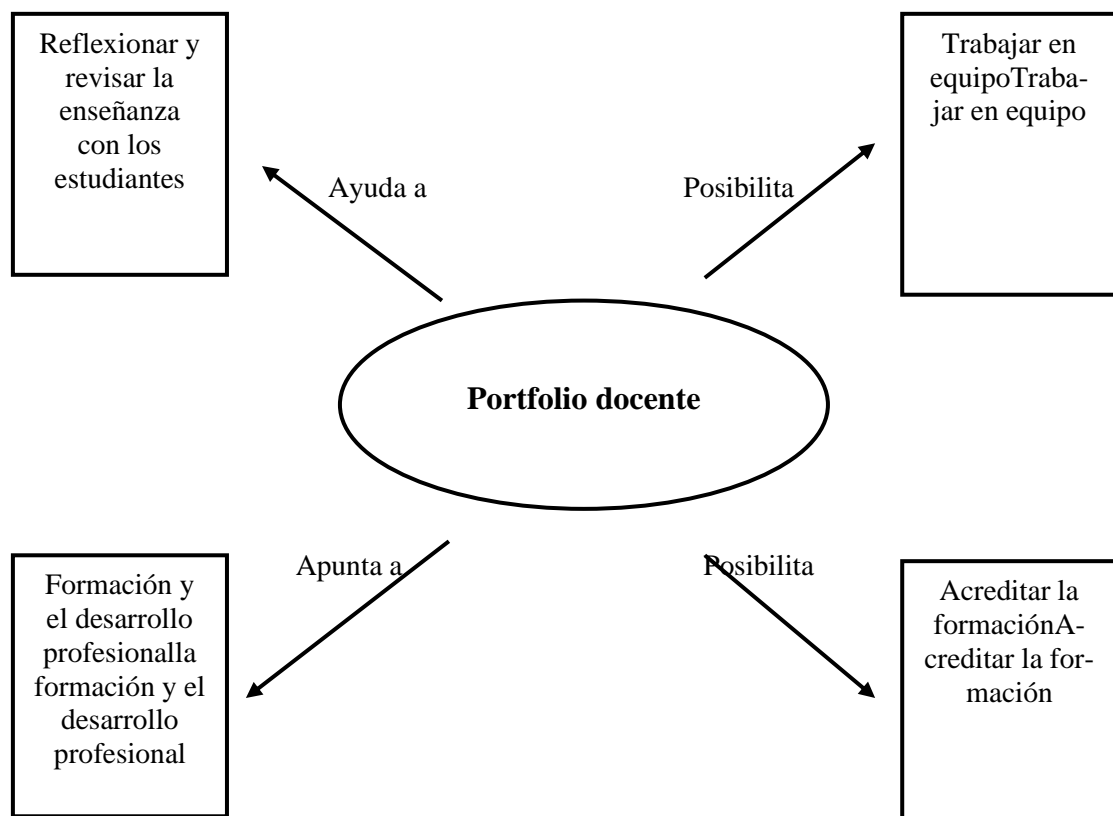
Reflexionar y revisar la enseñanza con los estudiantes

Ayuda a

Posibilita

Trabajar en equipoTrabajar en equipo

Portfolio docente

Apunta a

Posibilita

Formación y el desarrollo profesionalla formación y el desarrollo profesional

Acreditar la formaciónAcreditar la formación